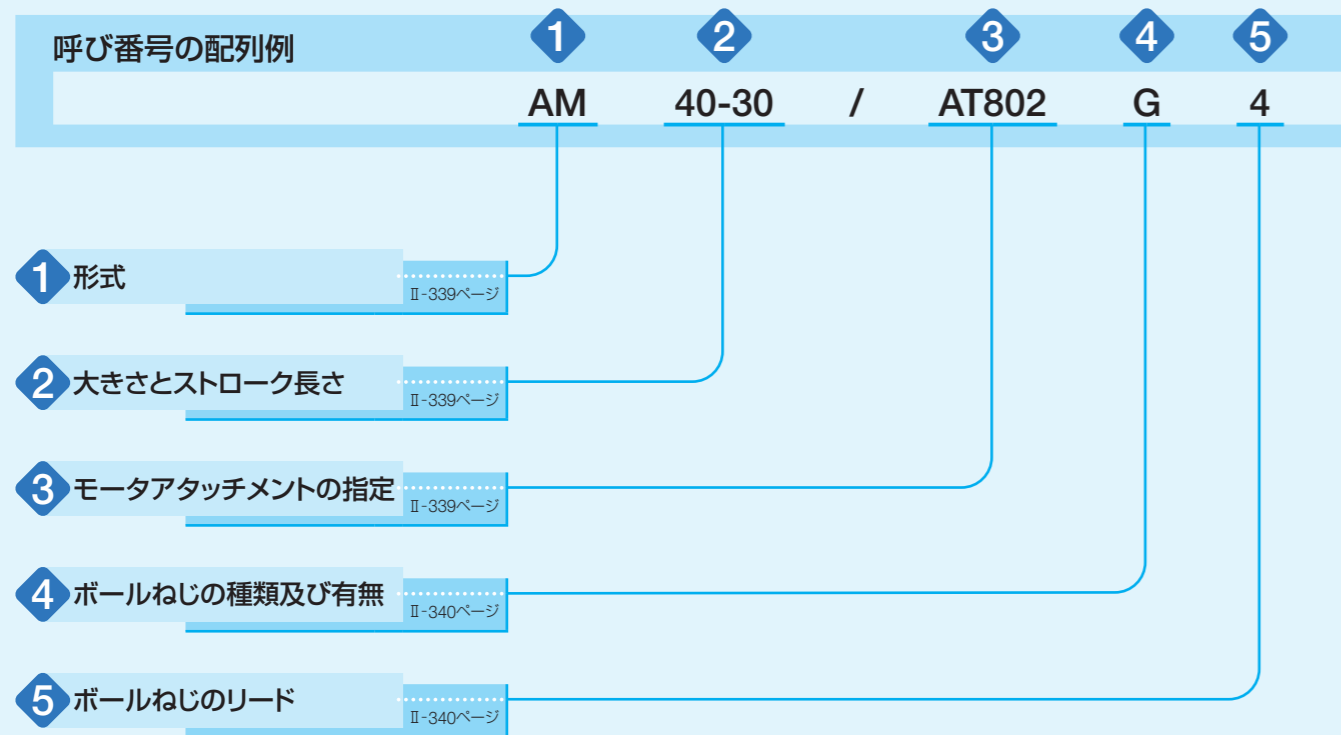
呼び番号の配列例

1 2 3 4 5

AM 40-30 / AT802 G 4

1 形式 Ⅱ-339ページ

2 大きさとストローク長さ Ⅱ-339ページ

3 モータアタッチメントの指定 Ⅱ-339ページ

4 ボールねじの種類及び有無 Ⅱ-340ページ

5 ボールねじのリード Ⅱ-340ページ